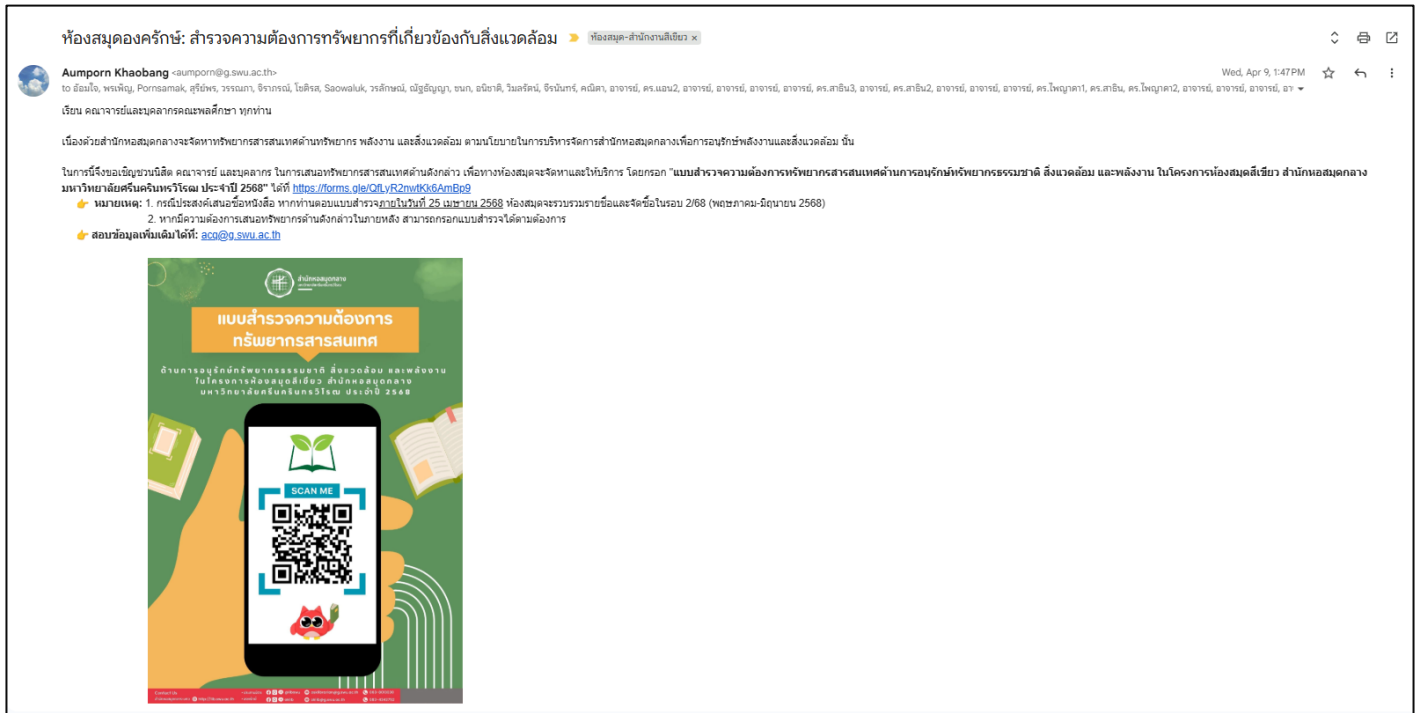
ห้องสมุดองครักษ์: สำรวจความต้องการทรัพยากรที่เกี่ยวข้องกับสิ่งแวดล้อม ห้องสมุด-สำนักงานสีเขียว ×

Aumporn Khaobang <aumporn@g.swu.ac.th>
to อ้อมใจ, พรเพ็ญ, Pornsamak, สุรีย์พร, วรรณภา, จิราภรณ์, โชติรส, Saowaluk, วรลักษณ์, ณัฐธัญญา, ชนก, อนัชาติ, วิมลรัตน์, จีรนันทร์, คณิตา, อาจารย์, ดร.แอน2, อาจารย์, อาจารย์, อาจารย์, อาจารย์, ดร.สาธิน3, อาจารย์, ดร.สาธิน2, อาจารย์, อาจารย์, อาจารย์, ดร.ไพฑูดา1, ดร.สาธิน, ดร.ไพฑูดา2, อาจารย์, อาจารย์, อาจารย์, อา
Wed, Apr 9, 1:47 PM

เรียน คณาจารย์และบุคลากรคณะพลศึกษา ทุกท่าน

เนื่องด้วยสำนักหอสมุดกลางจะจัดหาทรัพยากรสารสนเทศด้านทรัพยากร พลังงาน และสิ่งแวดล้อม ตามนโยบายในการบริหารจัดการสำนักหอสมุดกลางเพื่อการอนุรักษ์พลังงานและสิ่งแวดล้อม นั้น

ในการนี้จึงขอเชิญชวนนิสิต คณาจารย์ และบุคลากร ในการเสนอทรัพยากรสารสนเทศด้านดังกล่าว เพื่อทางห้องสมุดจะจัดหาและให้บริการ โดยกรอก "แบบสำรวจความต้องการทรัพยากรสารสนเทศด้านการอนุรักษ์ทรัพยากรธรรมชาติ สิ่งแวดล้อม และพลังงาน ในโครงการห้องสมุดสีเขียว สำนักหอสมุดกลาง มหาวิทยาลัยศรีนครินทรวิโรฒ ประจำปี 2568" ได้ที่ https://forms.gle/QfLyR2nwtKk6AmBp9
👉 หมายเหตุ: 1. กรณีประสงค์เสนอชื่อหนังสือ หากท่านตอบแบบสำรวจภายในวันที่ 25 เมษายน 2568 ห้องสมุดจะรวบรวมรายชื่อและจัดซื้อในรอบ 2/68 (พฤษภาคม-มิถุนายน 2568)
2. หากมีความต้องการเสนอทรัพยากรด้านดังกล่าวในภายหลัง สามารถกรอกแบบสำรวจได้ตามต้องการ
👉 สอบถามข้อมูลเพิ่มเติมได้ที่: acq@g.swu.ac.th

สำนักหอสมุดกลาง
แบบสำรวจความต้องการ
ทรัพยากรสารสนเทศ
ด้านการอนุรักษ์ทรัพยากรธรรมชาติ สิ่งแวดล้อม และพลังงาน ในโครงการห้องสมุดสีเขียว สำนักหอสมุดกลาง มหาวิทยาลัยศรีนครินทรวิโรฒ ประจำปี 2568
SCAN ME
Contact Us
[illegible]